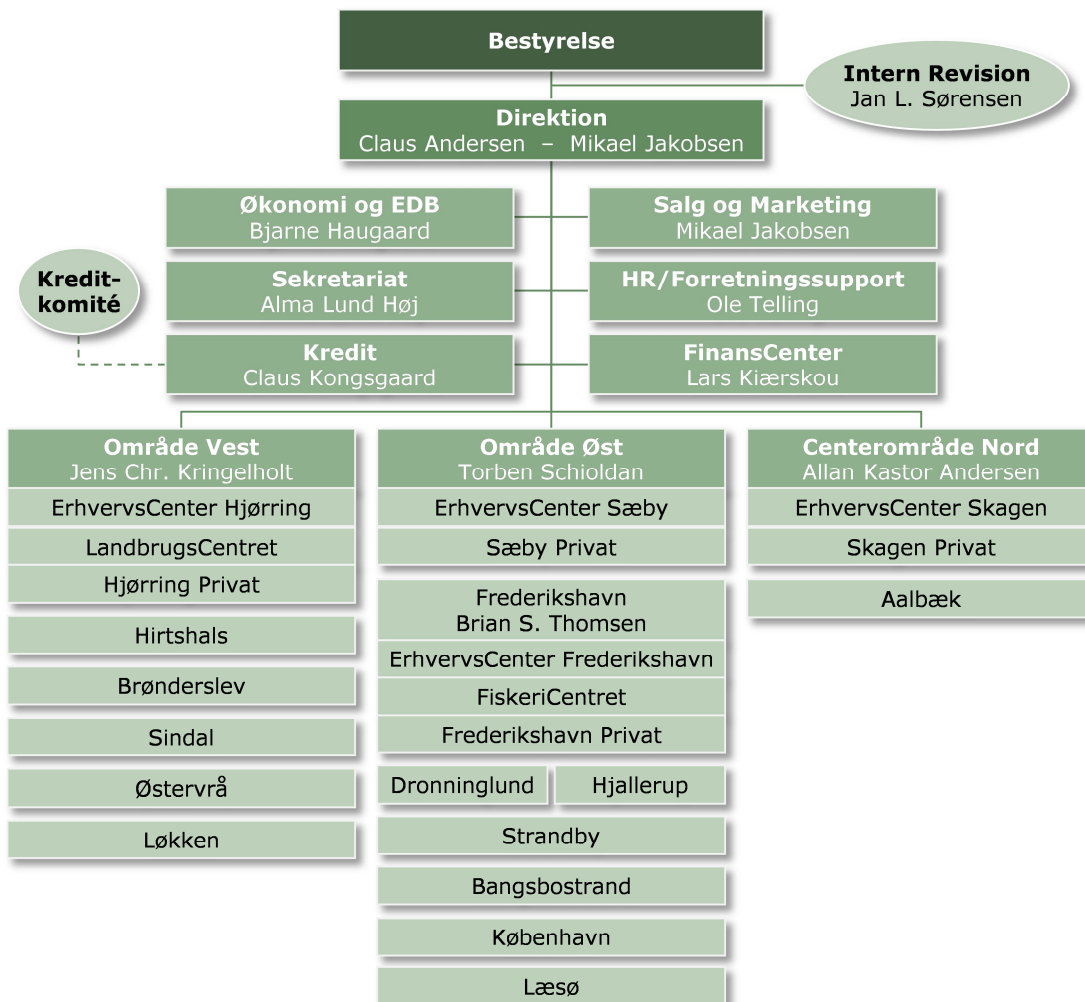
Bestyrelse

Intern Revision
Jan L. Sørensen

Direktion
Claus Andersen – Mikael Jakobsen

Økonomi og EDB
Bjarne Haugaard

Salg og Marketing
Mikael Jakobsen

Kredit-komité

Sekretariat
Alma Lund Høj

HR/Forretningssupport
Ole Telling

Kredit
Claus Kongsgaard

FinansCenter
Lars Kiærskou

Område Vest
Jens Chr. Kringelholt

ErhvervsCenter Hjørring

LandbrugsCentret

Hjørring Privat

Hirtshals

Brønderslev

Sindal

Østervrå

Løkken

Område Øst
Torben Schioldan

ErhvervsCenter Sæby

Sæby Privat

Frederikshavn
Brian S. Thomsen

ErhvervsCenter Frederikshavn

FiskeriCentret

Frederikshavn Privat

Dronninglund

Hjallerup

Strandby

Bangsbostrand

København

Læsø

Centerområde Nord
Allan Kastor Andersen

ErhvervsCenter Skagen

Skagen Privat

Aalbæk